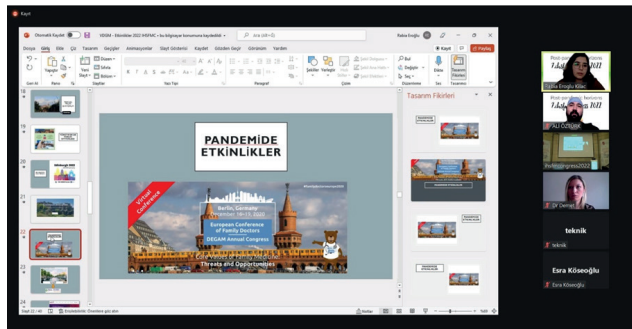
Kayıt

Otomatik Kaydet
Ara (Alt+Q)
Paylaş

Dosya Giriş Ekle Çiz Tasarım Geçişler Animasyonlar Slayt Gösterisi Kaydet Gözden Geçir Görünüm Yardım

Yapıştır
Yeni Slayt
Pano Slaytlar Yazı Tipi Paragraf Çizim Düzenleme Ses Tasarımcı

Şekiller Yerleştir
Bul Değiştir Seç
Dikte
Tasarım Fikirleri

Tasarım Fikirleri

PANDEMİDE ETKİNLİKLER

Virtual Conference
Berlin, Germany
December 16-19, 2020
European Conference of Family Doctors
DEGAM Annual Congress
Core Values of Family Medicine: Threats and Opportunities

Slayt 22 / 40
Notlar

ALİ ÖZTÜRK
Dr Demet
teknik
teknik
Esra Köseoğlu
Esra Köseoğlu